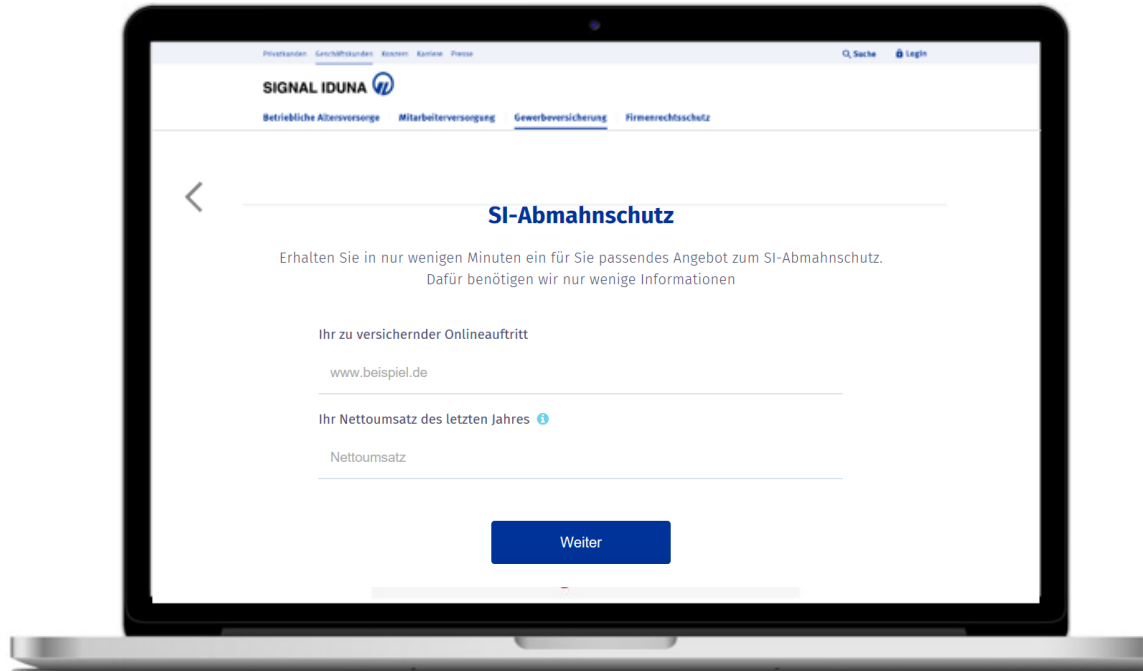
Privatkunden Geschäftskunden Konzern Karriere Presse

Suche Login

SIGNAL IDUNA

Betriebliche Altersversorge Mitarbeiterversorgung Gewerbeversicherung Firmenrechtsschutz

SI-Abmahnschutz

Erhalten Sie in nur wenigen Minuten ein für Sie passendes Angebot zum SI-Abmahnschutz. Dafür benötigen wir nur wenige Informationen

Ihr zu versichernder Onlineauftritt

www.beispiel.de

Ihr Nettoumsatz des letzten Jahres

Nettoumsatz

Weiter